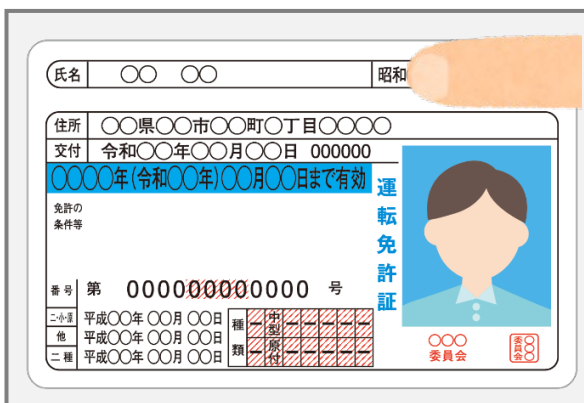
氏名　〇〇　〇〇　昭和

住所　〇〇県〇〇市〇〇町〇丁目〇〇〇〇
交付　令和〇〇年〇〇月〇〇日　000000
〇〇〇〇年(令和〇〇年)〇〇月〇〇日まで有効

免許の条件等

運転免許証

番号　第　000000000000　号

二・小・原　平成〇〇年〇〇月〇〇日
他　平成〇〇年〇〇月〇〇日
二種　平成〇〇年〇〇月〇〇日

種類
中型
原付

〇〇〇
委員会

委員会〇〇